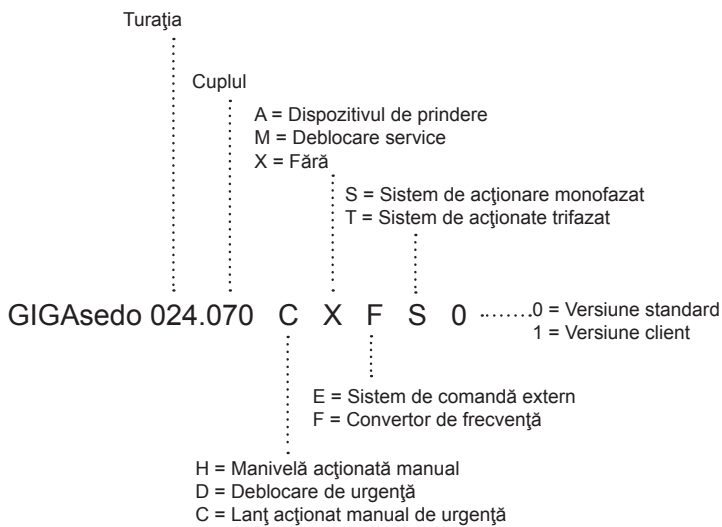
Turaţia

Cuplul

A = Dispozitivul de prindere
M = Deblocare service
X = Fără

S = Sistem de acţionare monofazat
T = Sistem de acţionate trifazat

GIGAsedo 024.070 C X F S 0

0 = Versiune standard
1 = Versiune client

E = Sistem de comandă extern
F = Convertor de frecvenţă

H = Manivelă acţionată manual
D = Deblocare de urgenţă
C = Lanţ acţionat manual de urgenţă